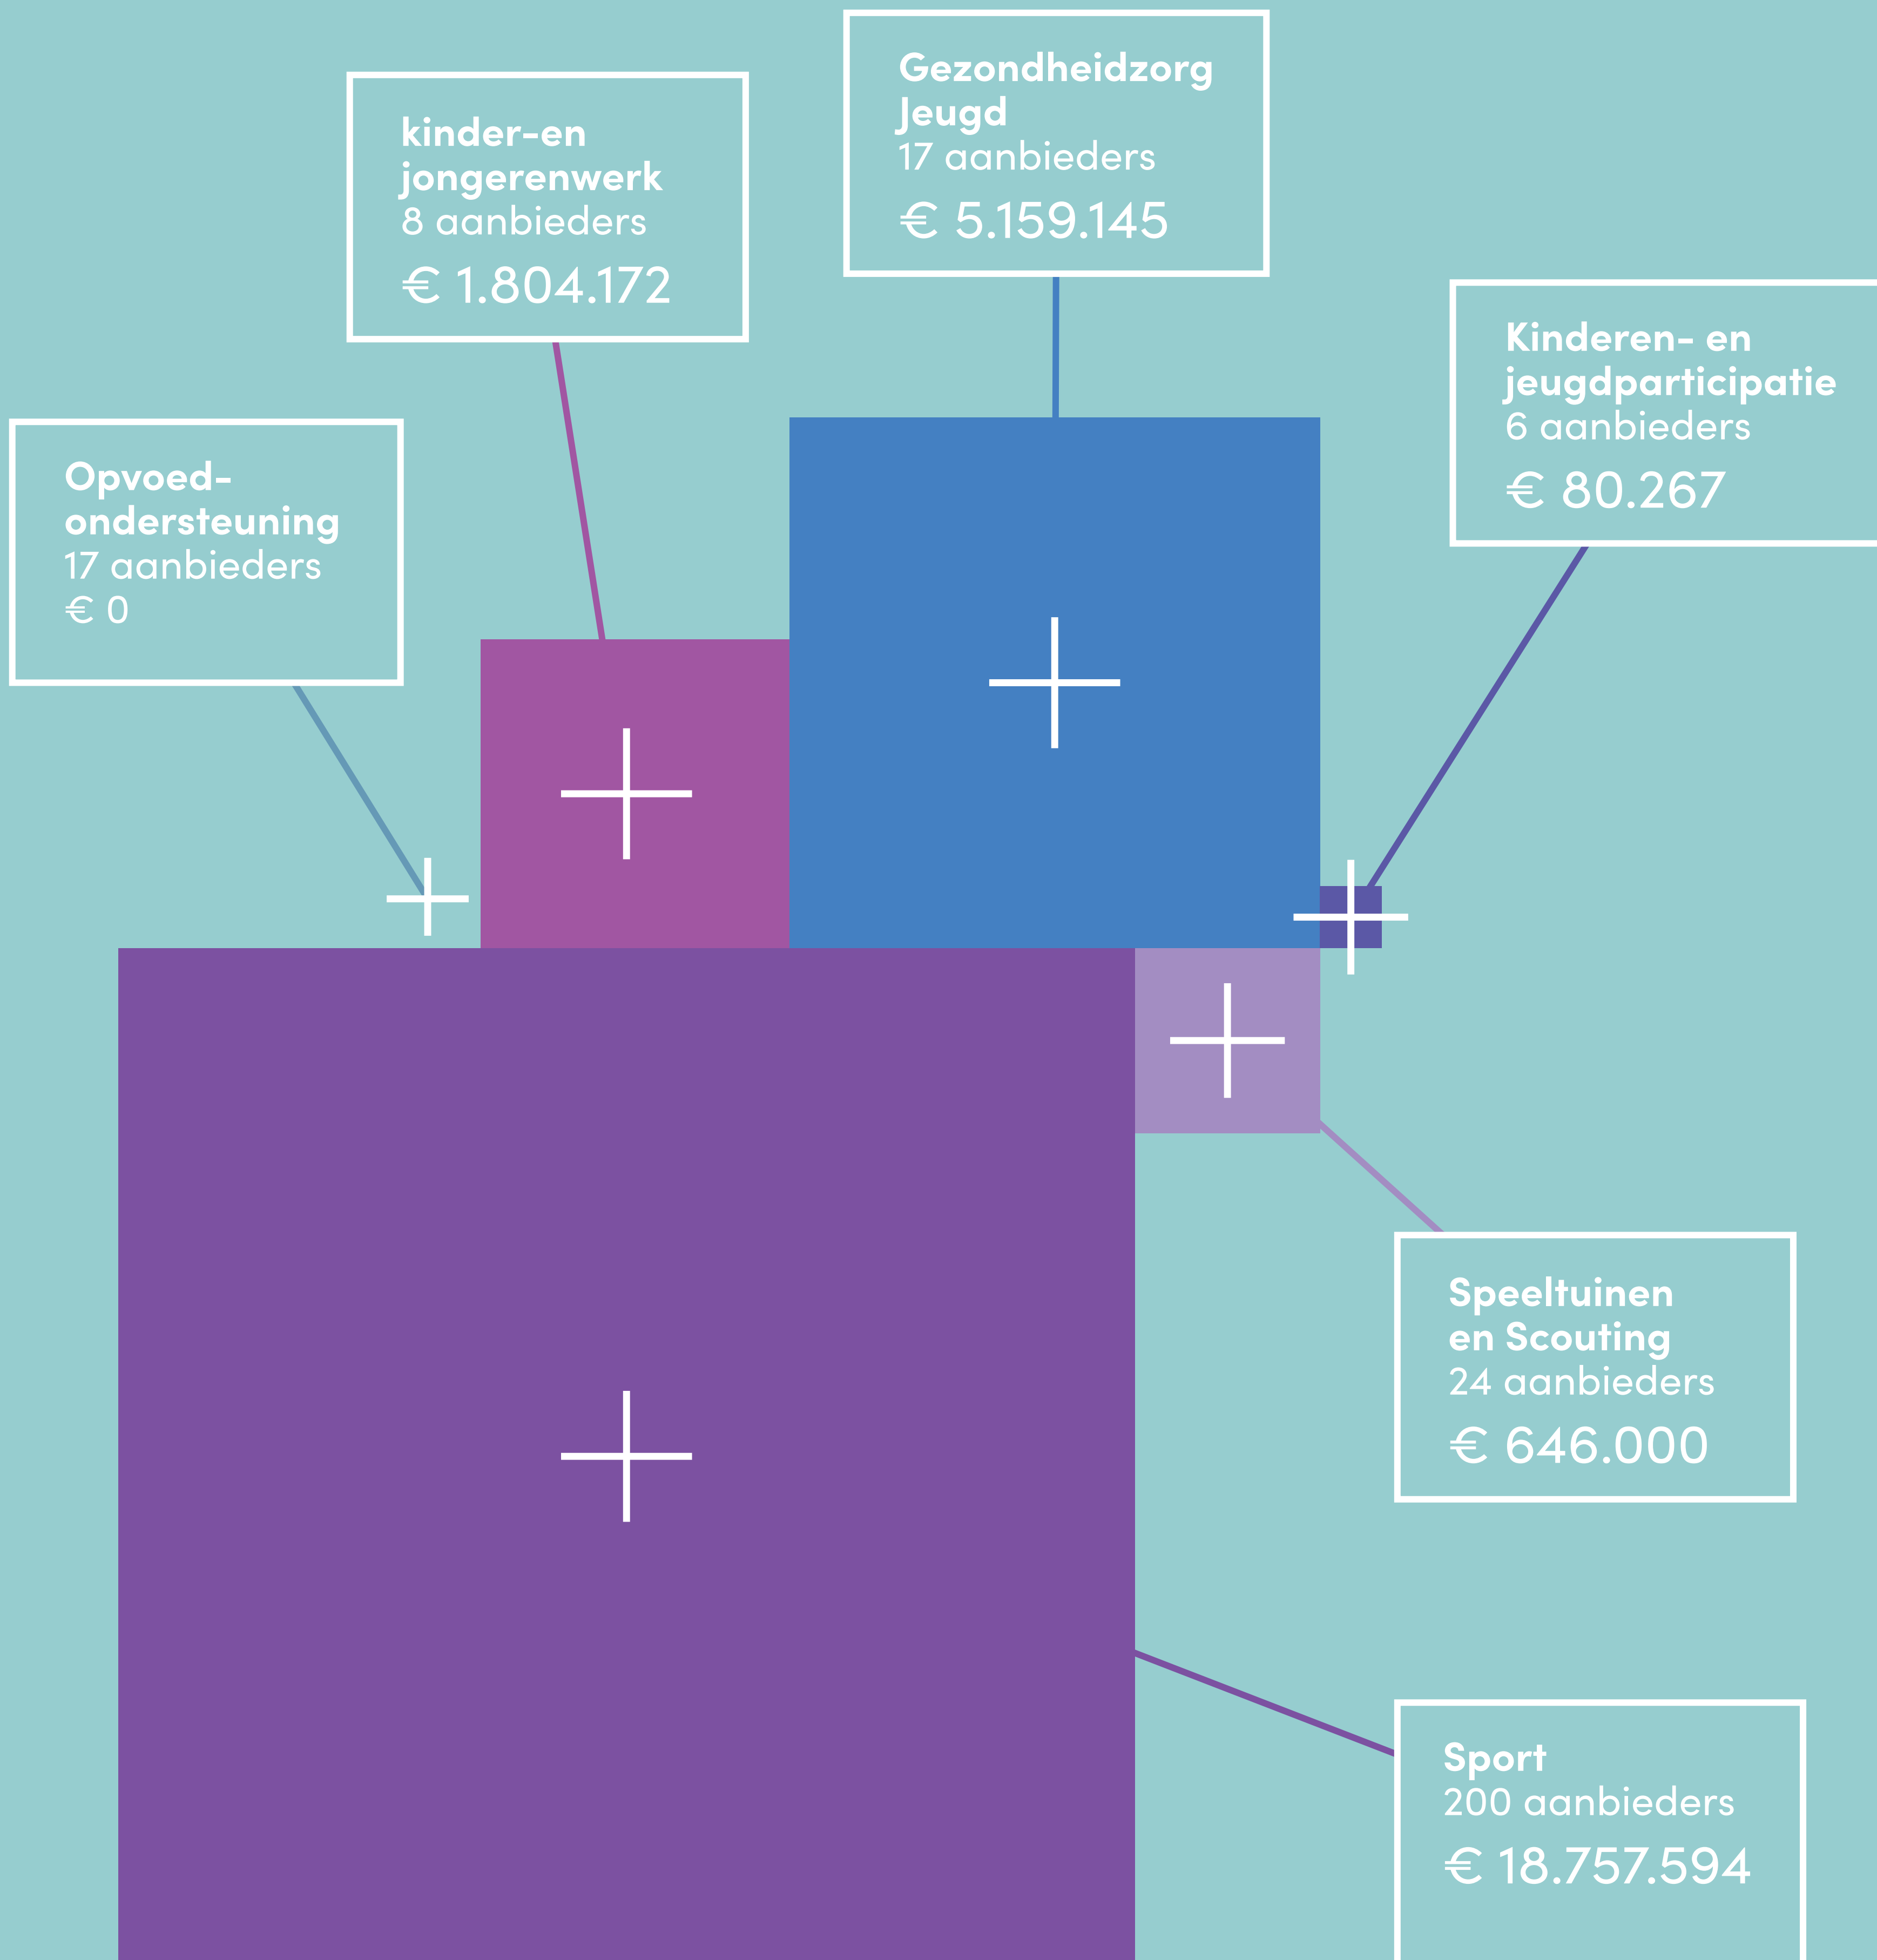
kinder-en jongerenwerk
8 aanbieders
€ 1.804.172

Gezondheidzorg Jeugd
17 aanbieders
€ 5.159.145

Kinderen- en jeugdparticipatie
6 aanbieders
€ 80.267

Opvoed-ondersteuning
17 aanbieders
€ 0

Speeltuinen en Scouting
24 aanbieders
€ 646.000

Sport
200 aanbieders
€ 18.757.594